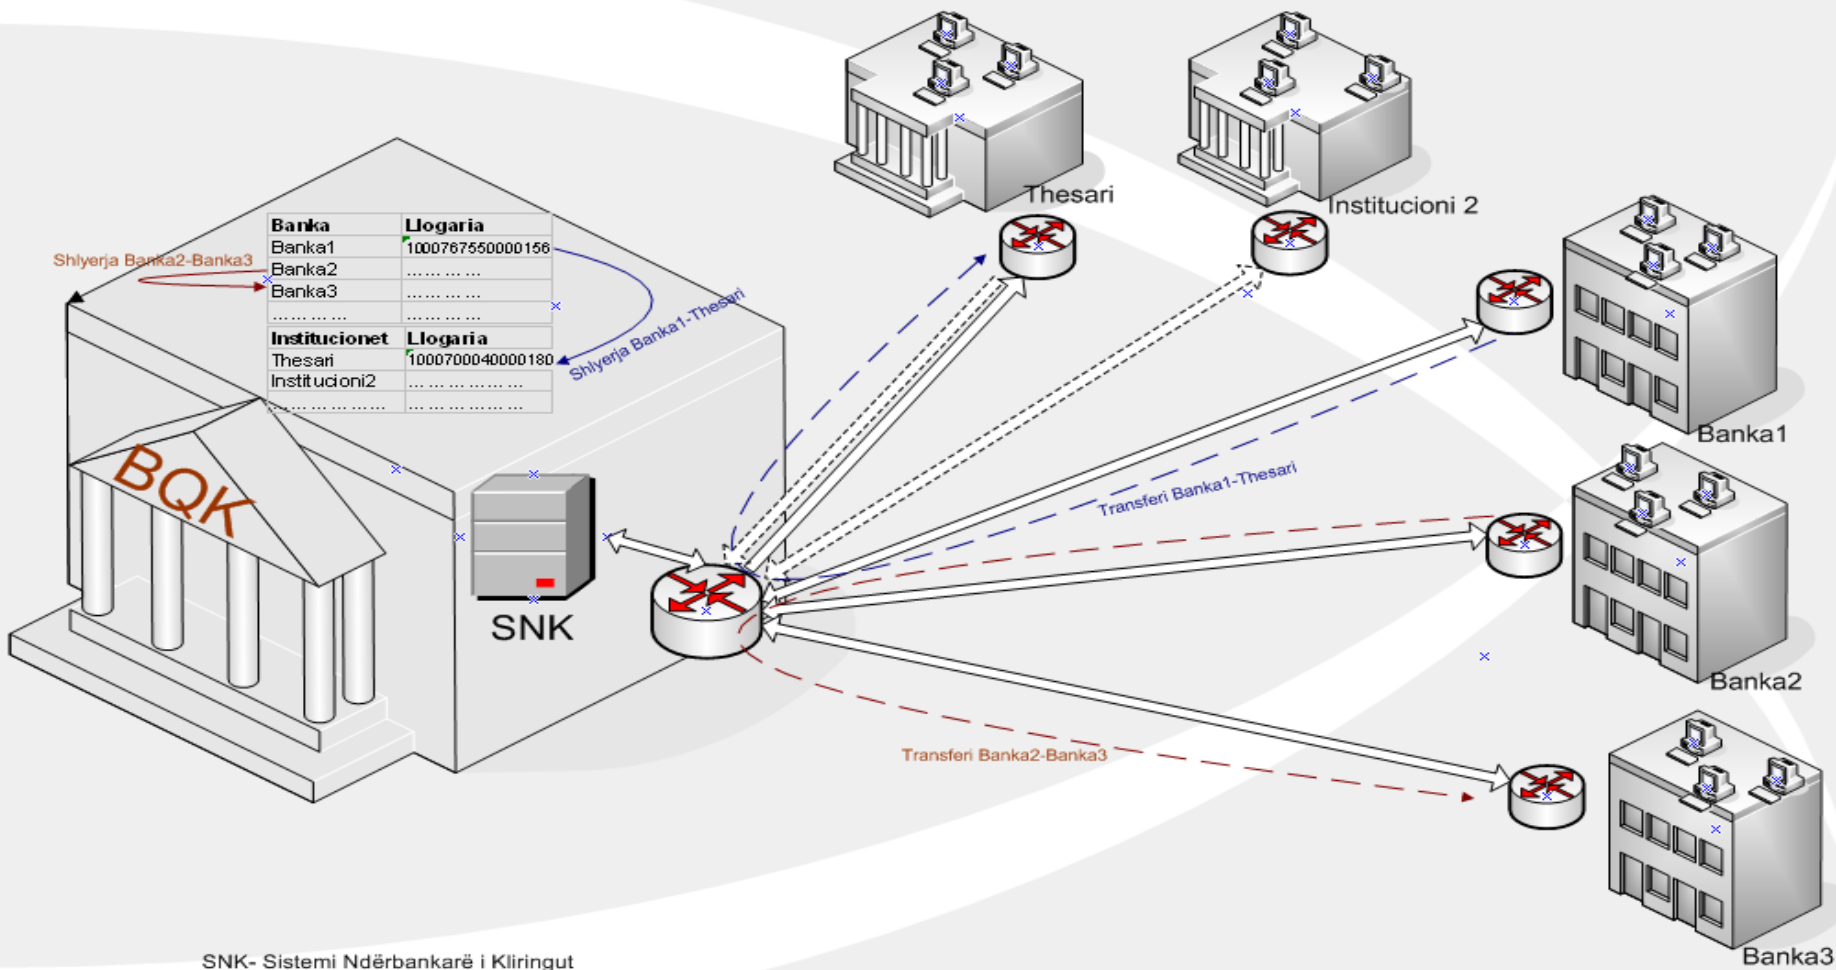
| Banka | Llogaria |
|---|---|
| Banka1 | 1000767550000156 |
| Banka2 | ……… |
| Banka3 | ……… |
| ……… | ……… |

| Institucionet | Llogaria |
|---|---|
| Thesari | 1000700040000180 |
| Institucioni2 | ……………… |
| ……………… | ……………… |

Shlyerja Banka2-Banka3

Shlyerja Banka1-Thesari

BQK

SNK

Thesari

Institucioni 2

Banka1

Transferi Banka1-Thesari

Banka2

Transferi Banka2-Banka3

Banka3

SNK- Sistemi Ndërbankarë i Kliringut